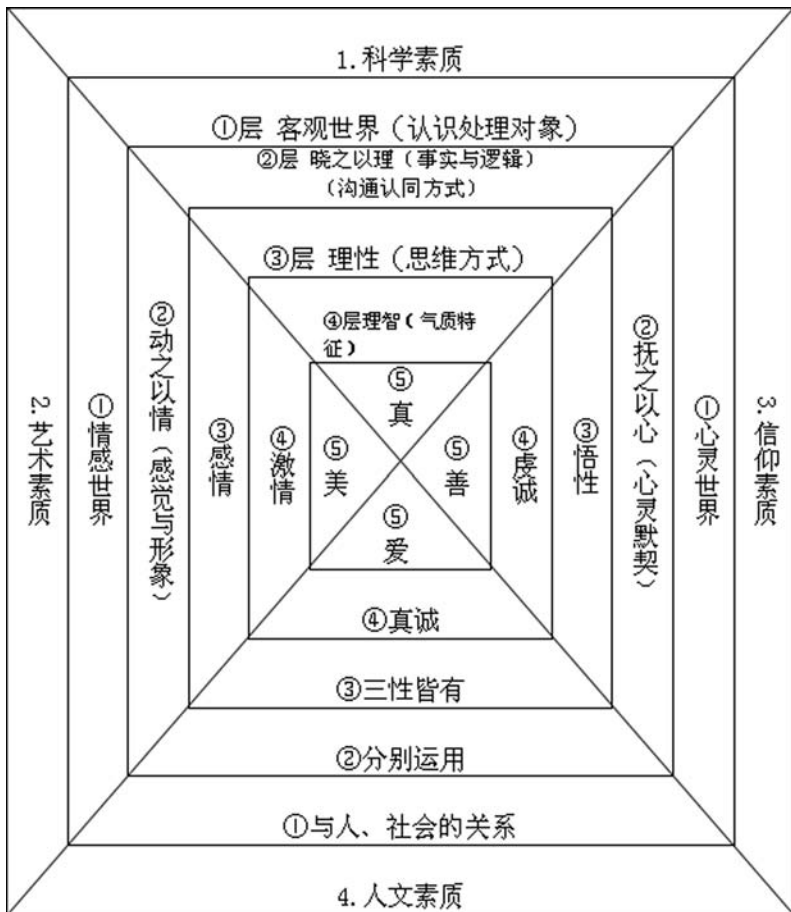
1. 科学素质

①层 客观世界（认识处理对象）

②层 晓之以理（事实与逻辑）（沟通认同方式）

③层 理性（思维方式）

④层理智（气质特征）

⑤真

2. 艺术素质

①情感世界

②动之以情（感觉与形象）

③感情

④激情

⑤美

⑤善

④虔诚

③悟性

②抚之以心（心灵默契）

①心灵世界

3. 信仰素质

⑤爱

④真诚

③三性皆有

②分别运用

①与人、社会的关系

4. 人文素质